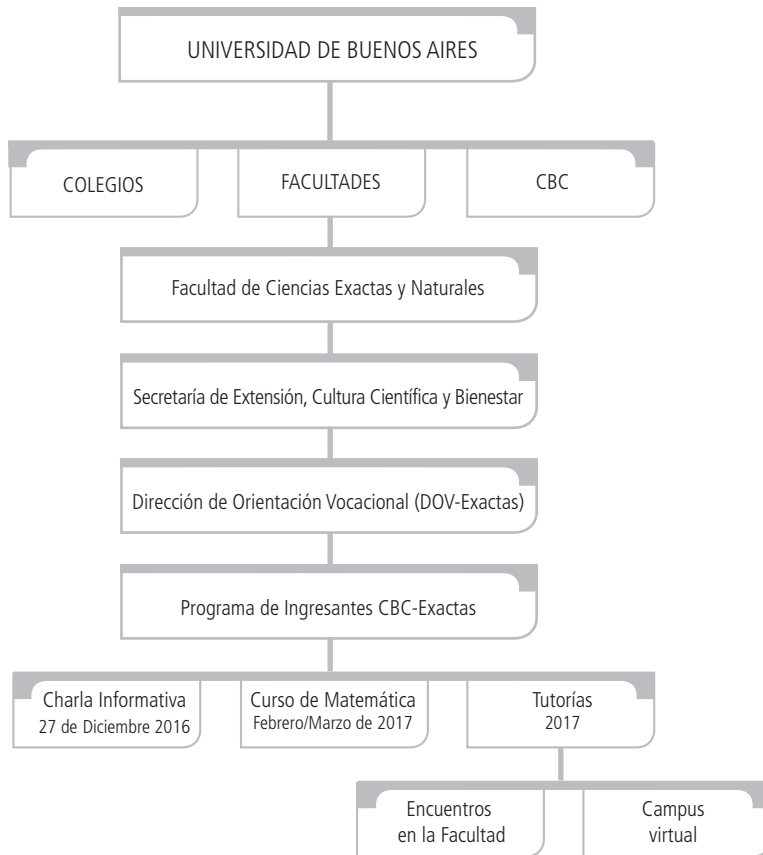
UNIVERSIDAD DE BUENOS AIRES

COLEGIOS

FACULTADES

CBC

Facultad de Ciencias Exactas y Naturales

Secretaría de Extensión, Cultura Científica y Bienestar

Dirección de Orientación Vocacional (DOV-Exactas)

Programa de Ingresantes CBC-Exactas

Charla Informativa
27 de Diciembre 2016

Curso de Matemática
Febrero/Marzo de 2017

Tutorías
2017

Encuentros en la Facultad

Campus virtual